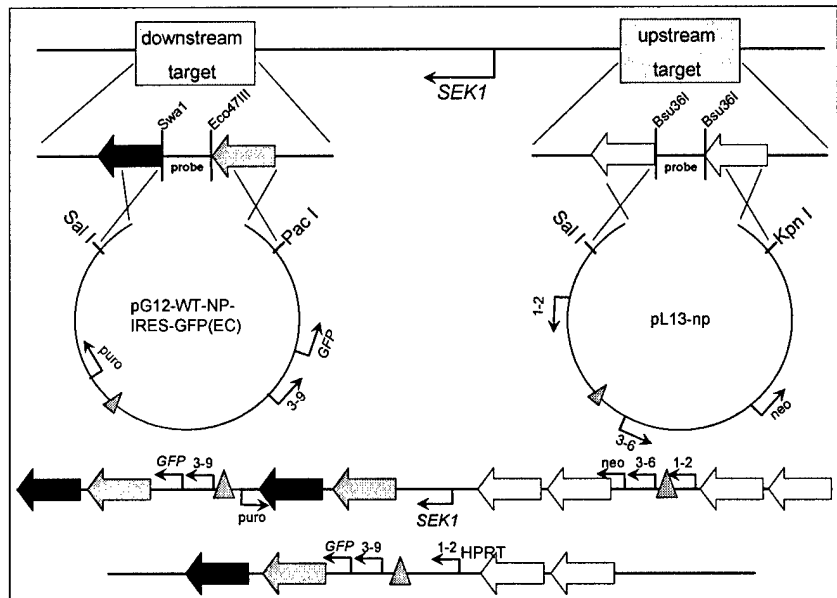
downstream target

upstream target

SEK1

Swa1

Eco47III

probe

Bsu36I

Bsu36I

probe

Sal I

Pac I

Sal I

Kpn I

pG12-WT-NP-IRES-GFP(EC)

GFP

puro

3-9

pL13-np

1-2

3-6

neo

GFP

3-9

neo

3-6

1-2

puro

SEK1

GFP

3-9

1-2

HPRT